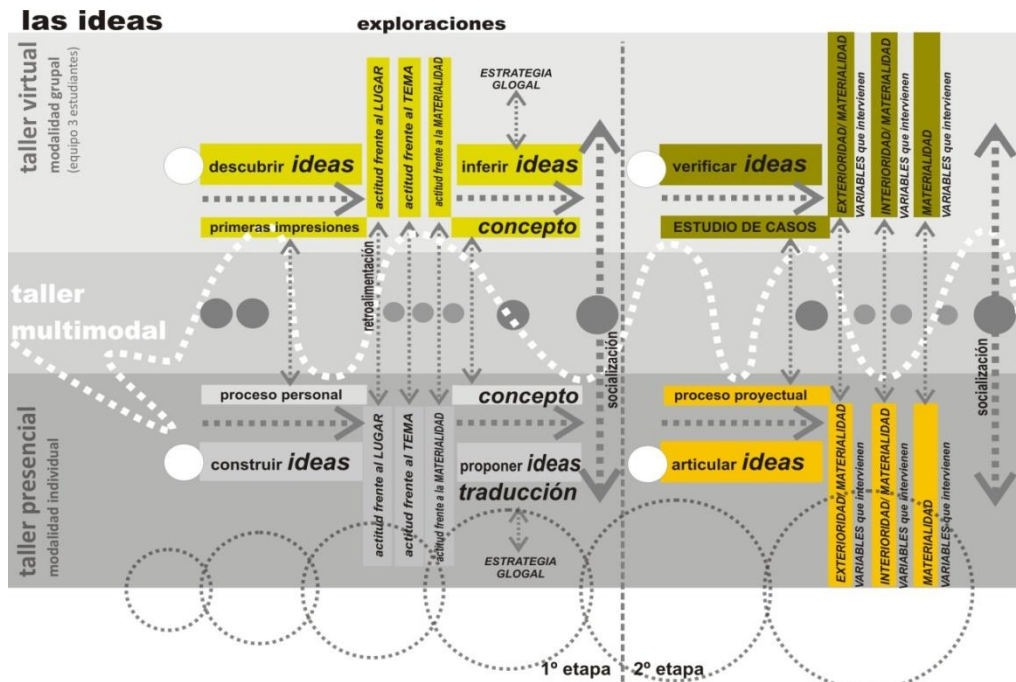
las ideas

exploraciones

taller virtual
modalidad grupal
(equipo 3 estudiantes)

descubrir ideas

primeras impresiones

actitud frente al LUGAR

actitud frente al TEMA

actitud frente a la MATERIALIDAD

ESTRATEGIA GLOGAL

inferir ideas

concepto

verificar ideas

ESTUDIO DE CASOS

EXTERIORIDAD/ MATERIALIDAD

VARIABLES que intervienen

INTERIORIDAD/ MATERIALIDAD

VARIABLES que intervienen

MATERIALIDAD

VARIABLES que intervienen

taller multimodal

retroalimentación

socialización

socialización

taller presencial
modalidad individual

proceso personal

construir ideas

actitud frente al LUGAR

actitud frente al TEMA

actitud frente a la MATERIALIDAD

concepto

proponer ideas

traducción

ESTRATEGIA GLOGAL

proceso proyectual

articular ideas

EXTERIORIDAD/ MATERIALIDAD

VARIABLES que intervienen

INTERIORIDAD/ MATERIALIDAD

VARIABLES que intervienen

MATERIALIDAD

VARIABLES que intervienen

1º etapa

2º etapa